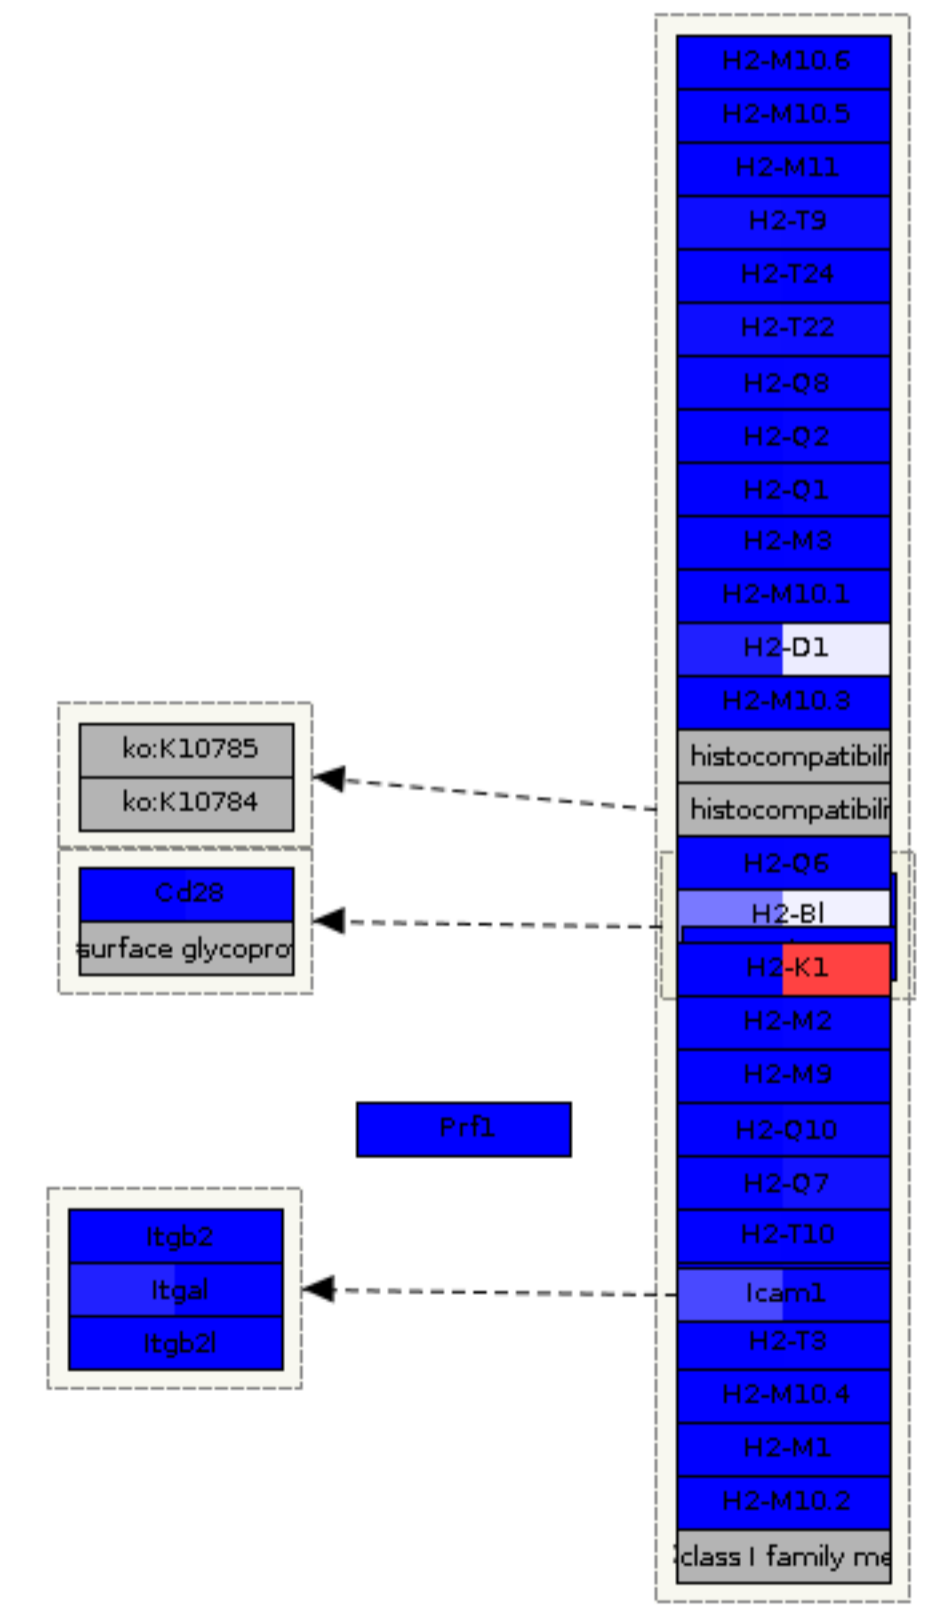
ko:K10785
ko:K10784

Cd28
surface glycopro

Prf1

Itgb2
Itgal
Itgb2l

H2-M10.6
H2-M10.5
H2-M11
H2-T9
H2-T24
H2-T22
H2-Q8
H2-Q2
H2-Q1
H2-M3
H2-M10.1
H2-D1
H2-M10.3
histocompatibili
histocompatibili
H2-Q6
H2-Bl
H2-K1
H2-M2
H2-M9
H2-Q10
H2-Q7
H2-T10
Icam1
H2-T3
H2-M10.4
H2-M1
H2-M10.2
class I family me